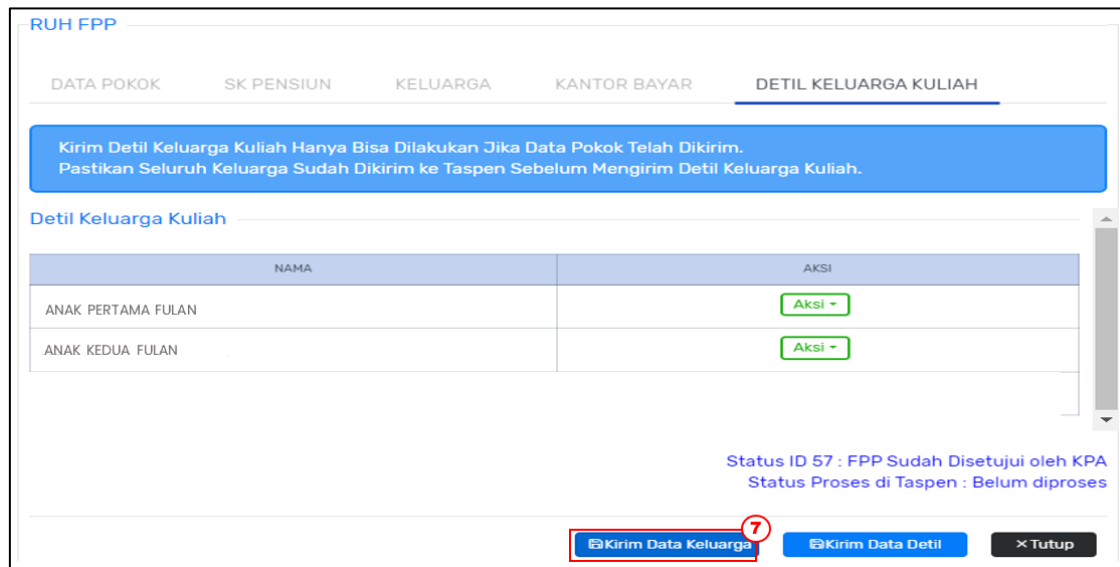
RUH FPP

DATA POKOK SK PENSIUN KELUARGA KANTOR BAYAR DETIL KELUARGA KULIAH

Kirim Detil Keluarga Kuliah Hanya Bisa Dilakukan Jika Data Pokok Telah Dikirim.
Pastikan Seluruh Keluarga Sudah Dikirim ke Taspen Sebelum Mengirim Detil Keluarga Kuliah.

Detil Keluarga Kuliah

| NAMA | AKSI |
|---|---|
| ANAK PERTAMA FULAN | Aksi |
| ANAK KEDUA FULAN | Aksi |

Status ID 57 : FPP Sudah Disetujui oleh KPA
Status Proses di Taspen : Belum diproses

7

Kirim Data Keluarga Kirim Data Detil × Tutup